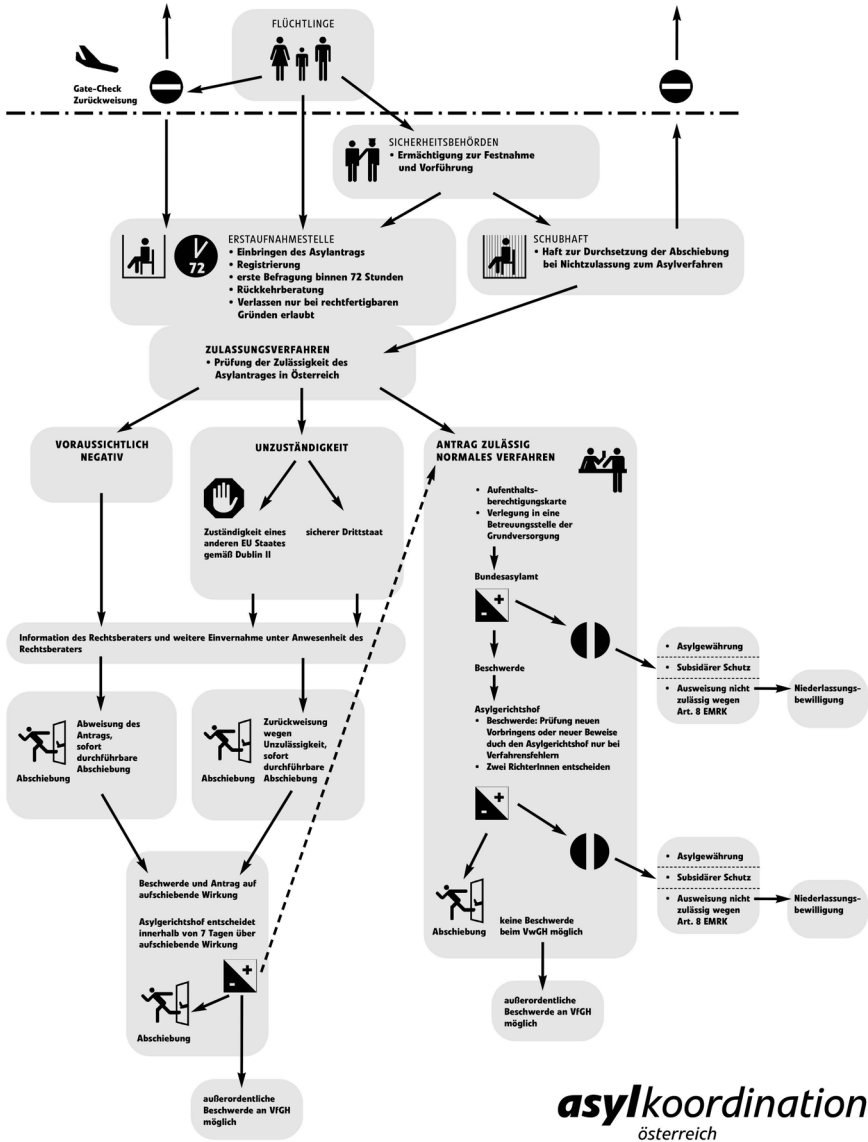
FLÜCHTLINGE

Gate-Check Zurückweisung

SICHERHEITSBEHÖRDEN
• Ermächtigung zur Festnahme und Vorführung

72

ERSTAUFNAHMESTELLE
• Einbringen des Asylantrags
• Registrierung
• erste Befragung binnen 72 Stunden
• Rückkehrberatung
• Verlassen nur bei rechtfertigbaren Gründen erlaubt

SCHUBHAFT
• Haft zur Durchsetzung der Abschiebung bei Nichtzulassung zum Asylverfahren

ZULASSUNGSVERFAHREN
• Prüfung der Zulässigkeit des Asylantrages in Österreich

VORAUSSICHTLICH NEGATIV

UNZUSTÄNDIGKEIT

Zuständigkeit eines anderen EU Staates gemäß Dublin II

sicherer Drittstaat

ANTRAG ZULÄSSIG NORMALES VERFAHREN

• Aufenthaltsberechtigungskarte
• Verlegung in eine Betreuungsstelle der Grundversorgung

Bundesasylamt

- +

Beschwerde

Asylgerichtshof
• Beschwerde: Prüfung neuen Vorbringens oder neuer Beweise duch den Asylgerichtshof nur bei Verfahrensfehlern
• Zwei RichterInnen entscheiden

- +

• Asylgewährung
• Subsidiärer Schutz
• Ausweisung nicht zulässig wegen Art. 8 EMRK

Niederlassungsbewilligung

• Asylgewährung
• Subsidiärer Schutz
• Ausweisung nicht zulässig wegen Art. 8 EMRK

Niederlassungsbewilligung

Information des Rechtsberaters und weitere Einvernahme unter Anwesenheit des Rechtsberaters

Abweisung des Antrags, sofort durchführbare Abschiebung

Abschiebung

Zurückweisung wegen Unzulässigkeit, sofort durchführbare Abschiebung

Abschiebung

Abschiebung

keine Beschwerde beim VwGH möglich

außerordentliche Beschwerde an VfGH möglich

Beschwerde und Antrag auf aufschiebende Wirkung

Asylgerichtshof entscheidet innerhalb von 7 Tagen über aufschiebende Wirkung

- +

Abschiebung

außerordentliche Beschwerde an VfGH möglich

asylkoordination
österreich